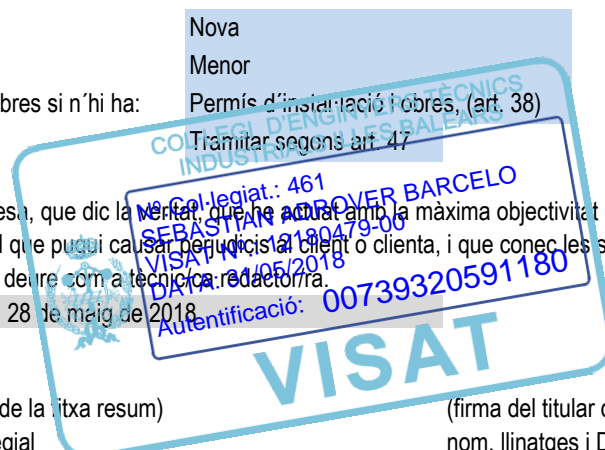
Nova

Menor

bres si n´hi ha: Permís d'instal·lació i obres, (art. 38)

Tramitar segons art. 47

esa, que dic la veritat, que he actuat amb la màxima objectivitat
l que pugui causar perjudicis al client o clienta, i que conec les s
deure com a tècnic/ca redactor/ra.

28 de maig de 2018

de la fitxa resum) (firma del titular c
egial nom, llinatges i D

COL·LEGI D'ENGINYERS TÈCNICS INDUSTRIALS DE LES ILLES BALEARS

Nº Col·legiat.: 461
SEBASTIAN ADROVER BARCELO
VISAT Nº: 12180479-00
DATA: 31/05/2018
Autentificació: 00739320591180

VISAT